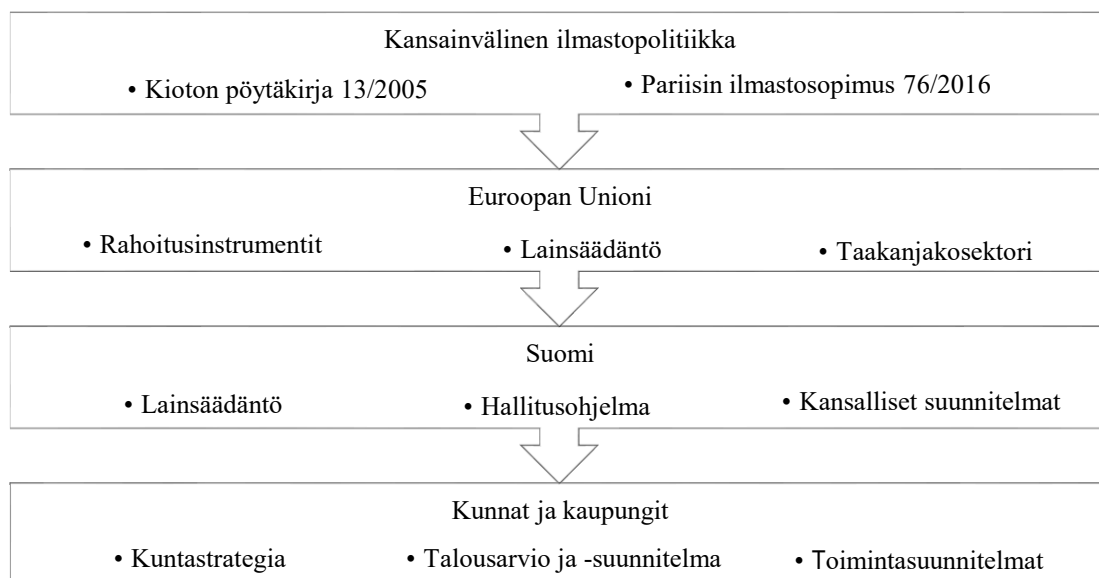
Kansainvälinen ilmastopolitiikka

• Kioton pöytäkirja 13/2005

• Pariisin ilmastosopimus 76/2016

Euroopan Unioni

• Rahoitusinstrumentit

• Lainsäädäntö

• Taakanjakosektori

Suomi

• Lainsäädäntö

• Hallitusohjelma

• Kansalliset suunnitelmat

Kunnat ja kaupungit

• Kuntastrategia

• Talousarvio ja -suunnitelma

• Toimintasuunnitelmat